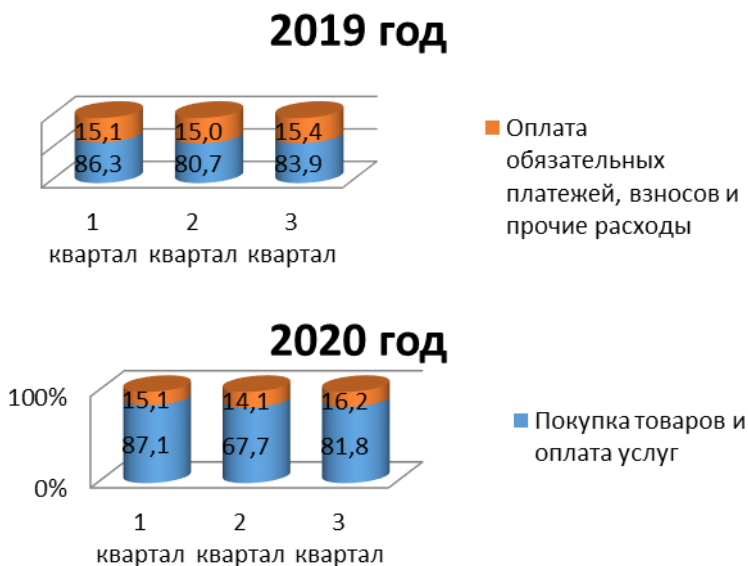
2019 год

15,1
86,3

15,0
80,7

15,4
83,9

1 квартал 2 квартал 3 квартал

Оплата обязательных платежей, взносов и прочие расходы

2020 год

100%

0%

15,1
87,1

14,1
67,7

16,2
81,8

1 квартал 2 квартал 3 квартал

Покупка товаров и оплата услуг